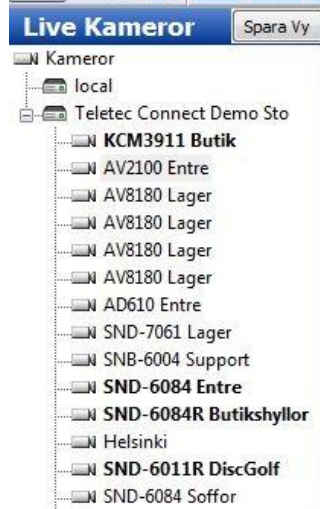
Live Kameror
Spara Vy
Kameror
local
Teletec Connect Demo Sto
KCM3911 Butik
AV2100 Entre
AV8180 Lager
AV8180 Lager
AV8180 Lager
AV8180 Lager
AD610 Entre
SND-7061 Lager
SNB-6004 Support
SND-6084 Entre
SND-6084R Butikshyllor
Helsinki
SND-6011R DiscGolf
SND-6084 Soffor